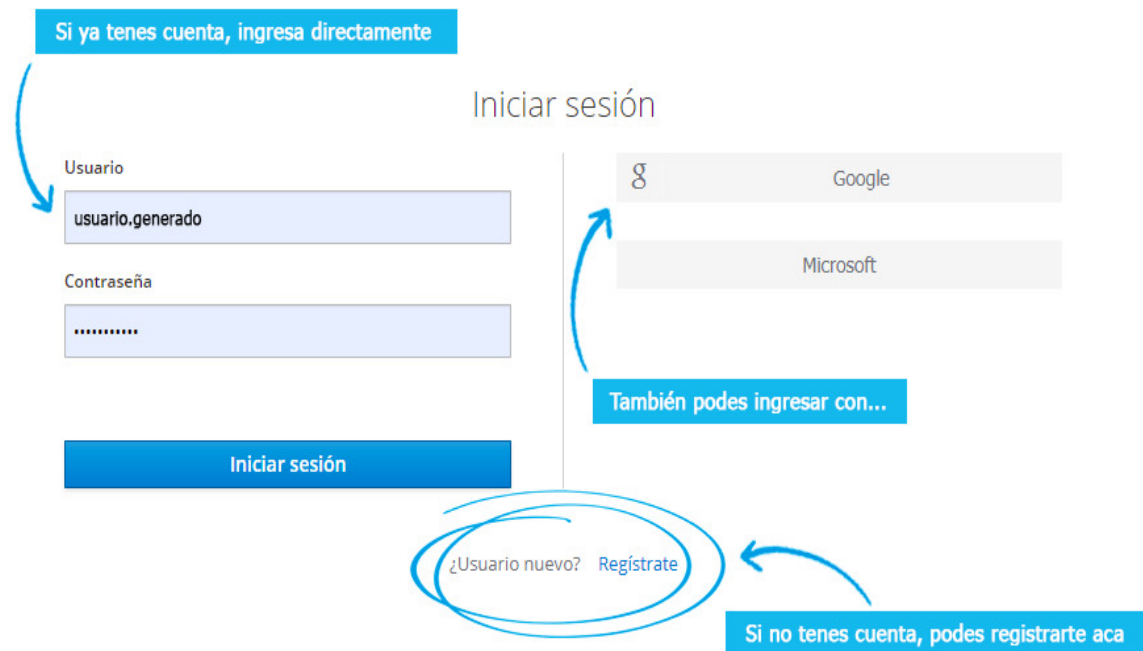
Si ya tenes cuenta, ingresa directamente

Iniciar sesión

Usuario

usuario.generado

Contraseña

••••••••••

Iniciar sesión

g Google

Microsoft

También podes ingresar con...

¿Usuario nuevo? Regístrate

Si no tenes cuenta, podes registrarte aca